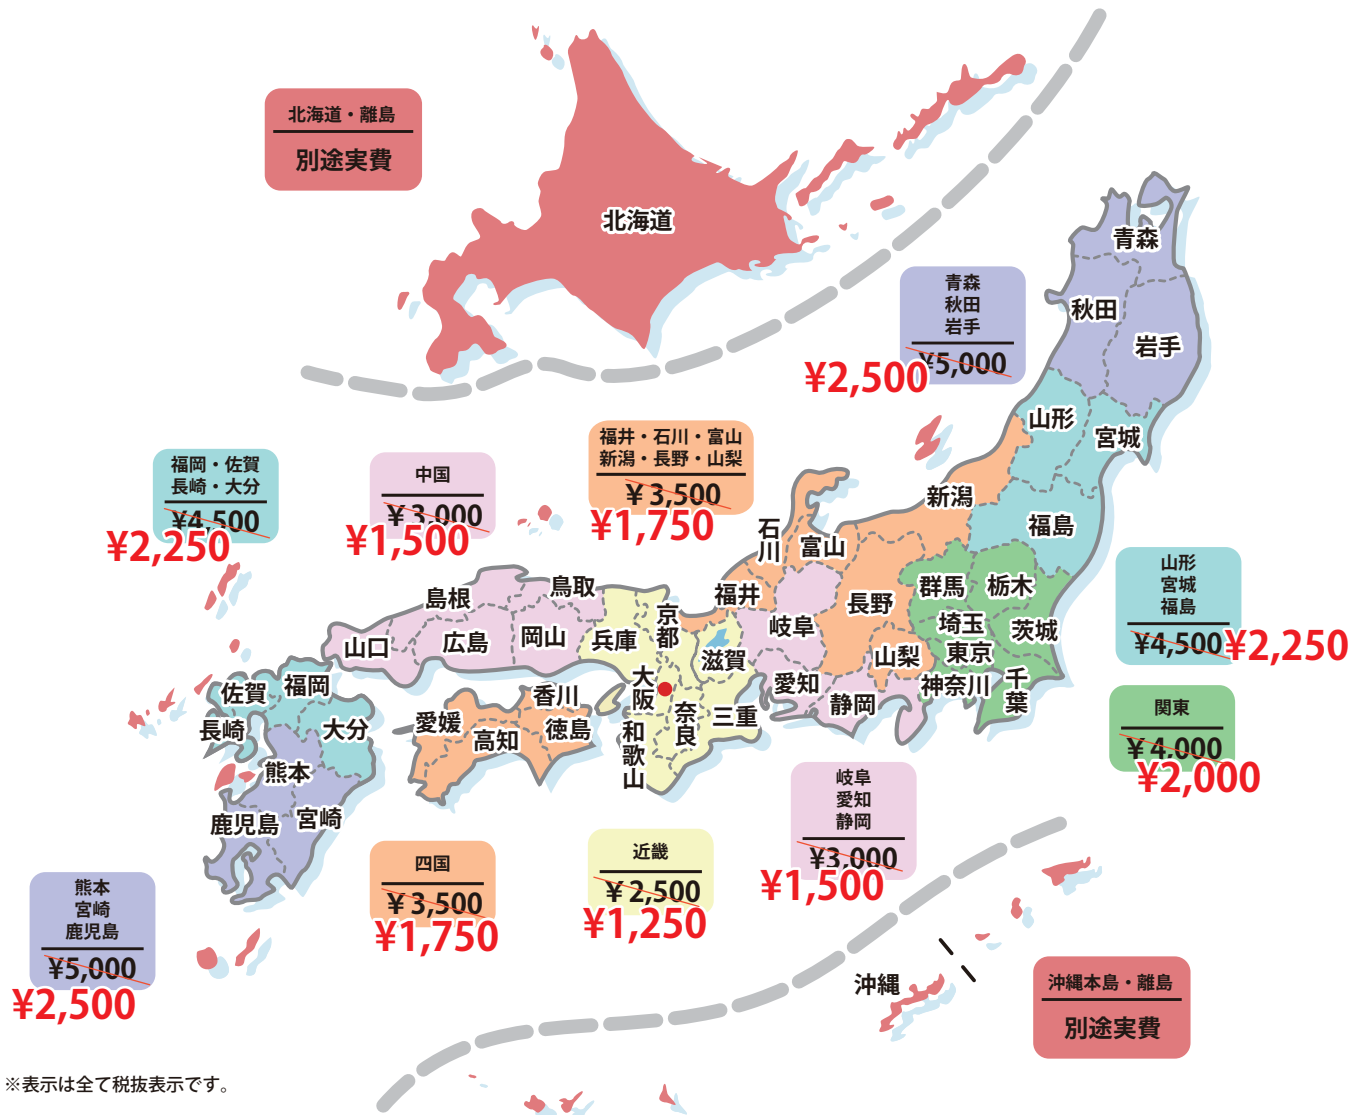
北海道・離島
別途実費

北海道

青森
秋田
岩手
¥5,000
¥2,500

青森
秋田
岩手

福岡・佐賀
長崎・大分
¥4,500
¥2,250

中国
¥3,000
¥1,500

福井・石川・富山
新潟・長野・山梨
¥3,500
¥1,750

山形
宮城

新潟

福島

石川
富山

山形
宮城
福島
¥4,500
¥2,250

島根
鳥取
福井
長野
群馬
栃木

山口
広島
岡山
兵庫
京都
岐阜
埼玉
茨城

滋賀
山梨
東京

佐賀
福岡
大阪
愛知
神奈川
千葉

長崎
大分
香川
愛媛
徳島
高知
和歌山
奈良
三重
静岡

関東
¥4,000
¥2,000

熊本
宮崎
鹿児島

岐阜
愛知
静岡
¥3,000
¥1,500

熊本
宮崎
鹿児島
¥5,000
¥2,500

四国
¥3,500
¥1,750

近畿
¥2,500
¥1,250

沖縄

沖縄本島・離島
別途実費

※表示は全て税抜表示です。